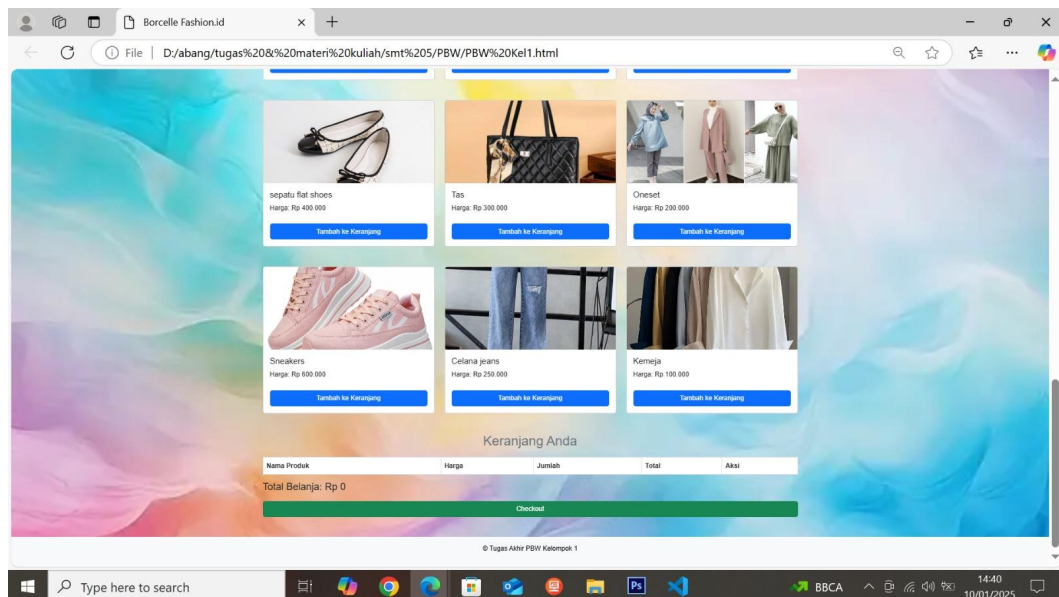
Borcelle Fashion.id

File | D:/abang/tugas%20&%20materi%20kuliah/smt%205/PBW/PBW%20Kel1.html

sepatu flat shoes
Harga: Rp 400.000
Tambah ke Keranjang

Tas
Harga: Rp 300.000
Tambah ke Keranjang

Oneset
Harga: Rp 200.000
Tambah ke Keranjang

Sneakers
Harga: Rp 600.000
Tambah ke Keranjang

Celana jeans
Harga: Rp 250.000
Tambah ke Keranjang

Kemeja
Harga: Rp 100.000
Tambah ke Keranjang

Keranjang Anda

| Nama Produk | Harga | Jumlah | Total | Aksi |
|---|---|---|---|---|

Total Belanja: Rp 0

Checkout

© Tugas Akhir PBW Kelompok 1

Type here to search

BBCA

14:40
10/01/2025